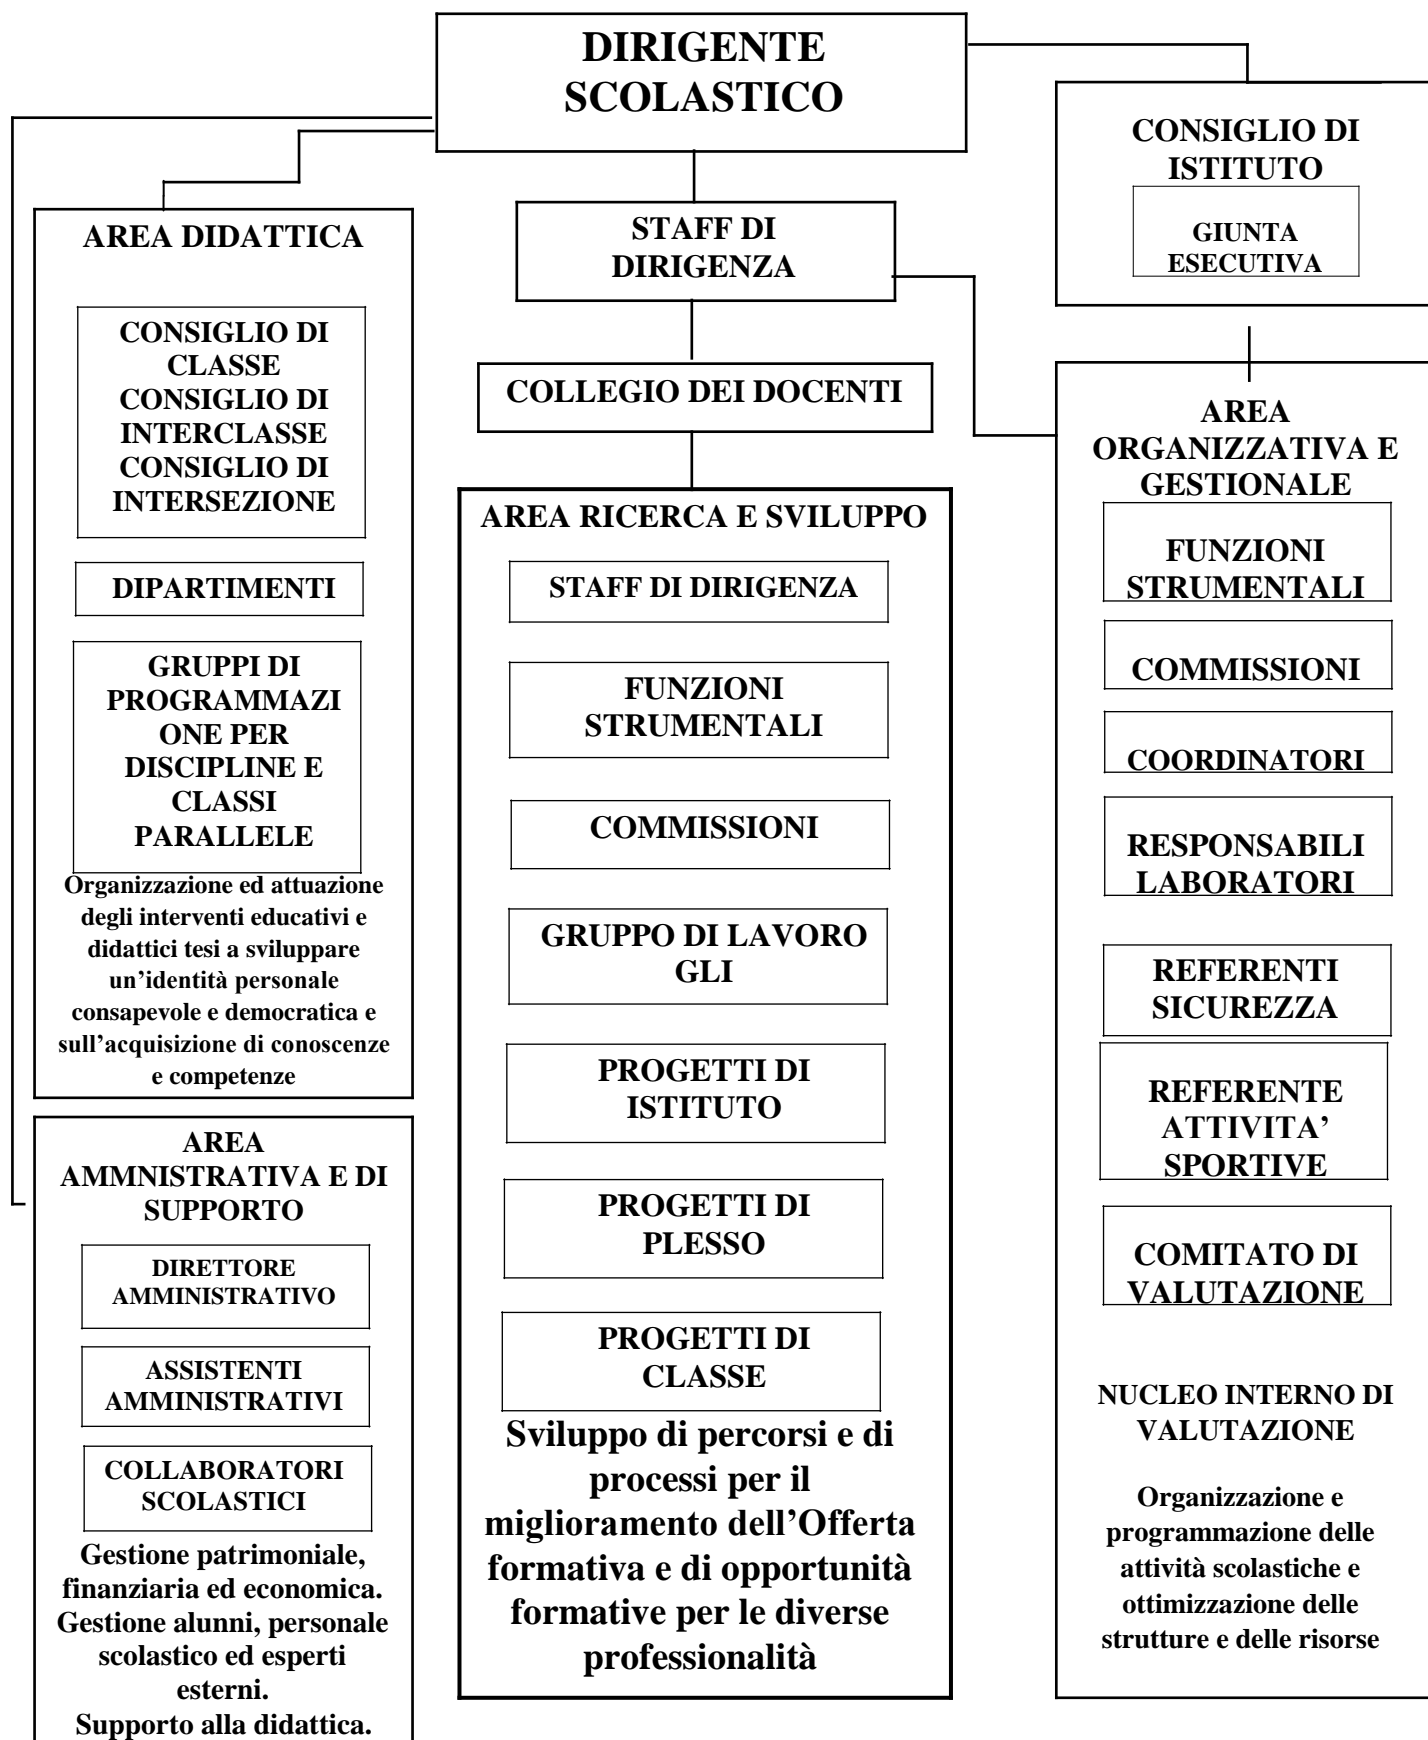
DIRIGENTE SCOLASTICO

CONSIGLIO DI ISTITUTO

GIUNTA ESECUTIVA

AREA DIDATTICA

CONSIGLIO DI CLASSE
CONSIGLIO DI INTERCLASSE
CONSIGLIO DI INTERSEZIONE

DIPARTIMENTI

GRUPPI DI PROGRAMMAZIONE PER DISCIPLINE E CLASSI PARALLELE

Organizzazione ed attuazione degli interventi educativi e didattici tesi a sviluppare un'identità personale consapevole e democratica e sull'acquisizione di conoscenze e competenze

AREA AMMNISTRATIVA E DI SUPPORTO

DIRETTORE AMMINISTRATIVO

ASSISTENTI AMMINISTRATIVI

COLLABORATORI SCOLASTICI

Gestione patrimoniale, finanziaria ed economica. Gestione alunni, personale scolastico ed esperti esterni. Supporto alla didattica.

STAFF DI DIRIGENZA

COLLEGIO DEI DOCENTI

AREA RICERCA E SVILUPPO

STAFF DI DIRIGENZA

FUNZIONI STRUMENTALI

COMMISSIONI

GRUPPO DI LAVORO GLI

PROGETTI DI ISTITUTO

PROGETTI DI PLESSO

PROGETTI DI CLASSE

Sviluppo di percorsi e di processi per il miglioramento dell'Offerta formativa e di opportunità formative per le diverse professionalità

AREA ORGANIZZATIVA E GESTIONALE

FUNZIONI STRUMENTALI

COMMISSIONI

COORDINATORI

RESPONSABILI LABORATORI

REFERENTI SICUREZZA

REFERENTE ATTIVITA' SPORTIVE

COMITATO DI VALUTAZIONE

NUCLEO INTERNO DI VALUTAZIONE

Organizzazione e programmazione delle attività scolastiche e ottimizzazione delle strutture e delle risorse